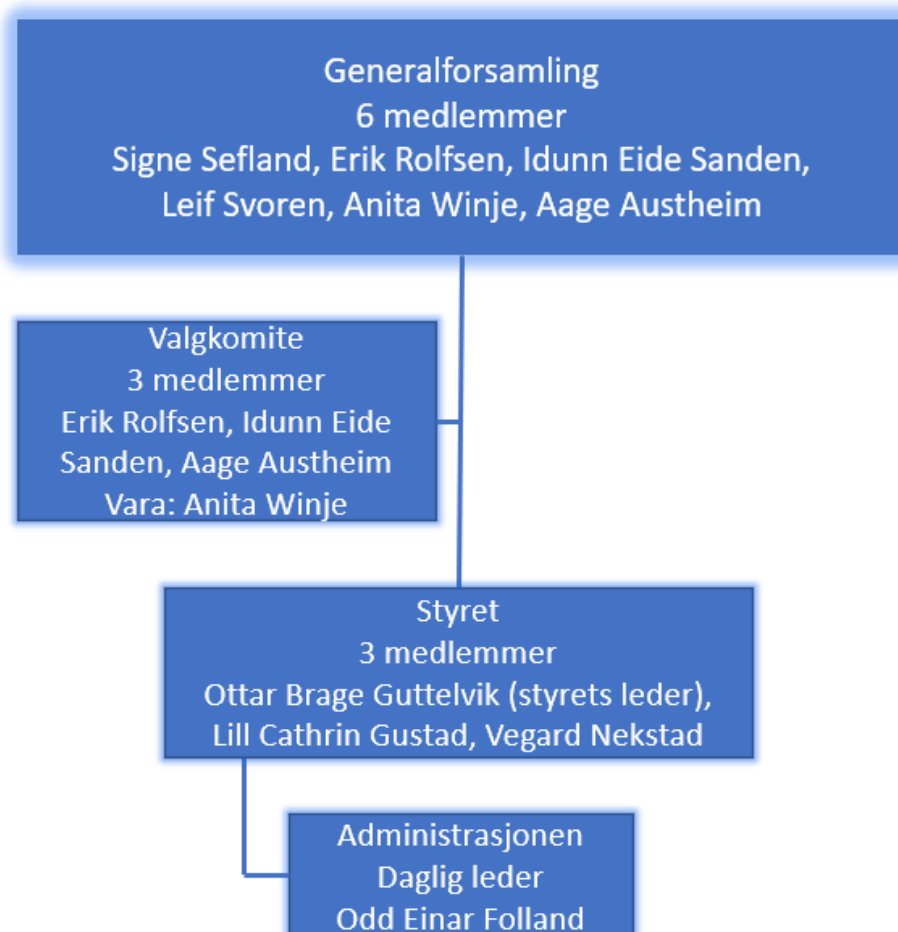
Generalforsamling
6 medlemmer
Signe Sefland, Erik Rolfsen, Idunn Eide Sanden, Leif Svoren, Anita Winje, Aage Austheim

Valgkomite
3 medlemmer
Erik Rolfsen, Idunn Eide Sanden, Aage Austheim
Vara: Anita Winje

Styret
3 medlemmer
Ottar Brage Guttelvik (styrets leder), Lill Cathrin Gustad, Vegard Nekstad

Administrasjonen
Daglig leder
Odd Einar Folland